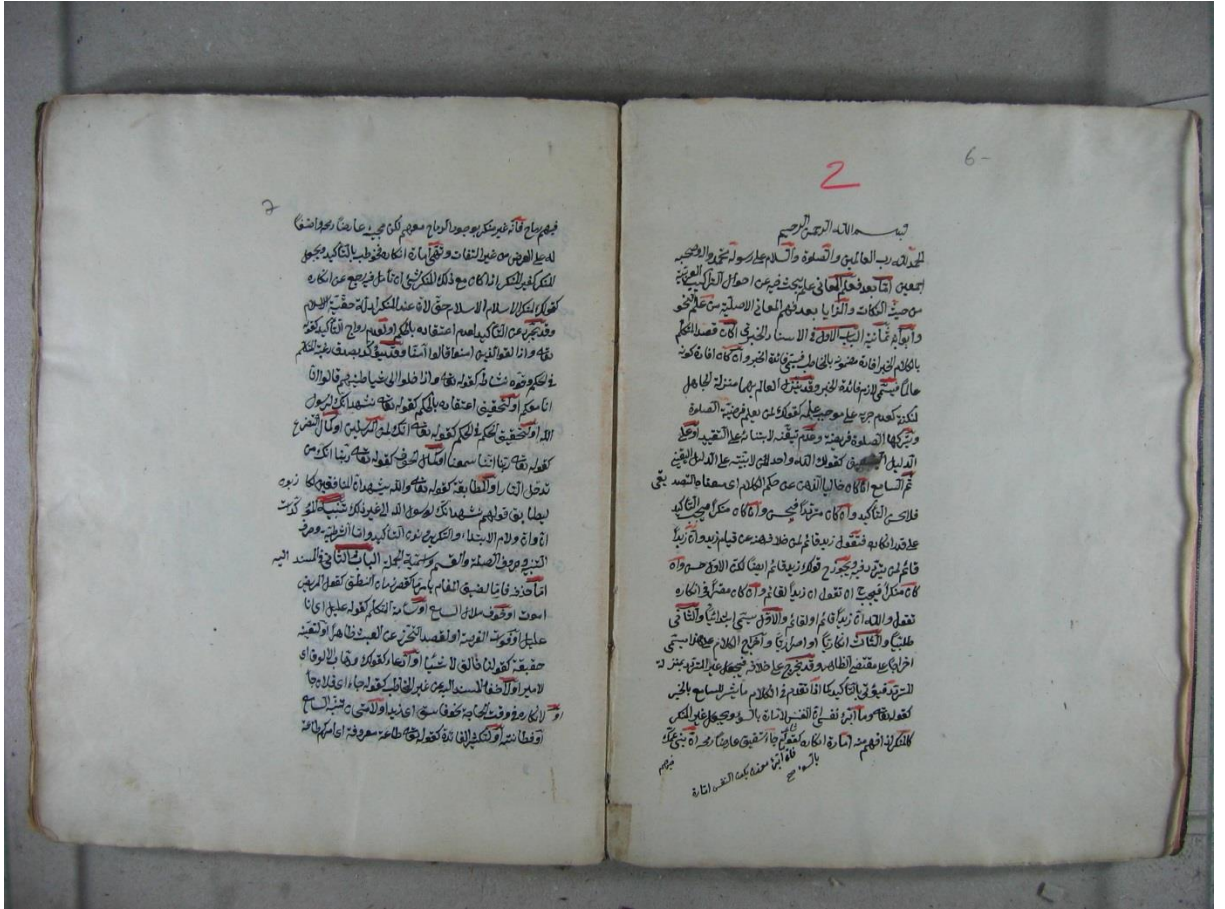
2

6-

بسم الله الرحمن الرحيم

الحمد لله رب العالمين والصلاة والسلام على رسوله محمد وآله وصحبه اجمعين اما بعد فعلم المعاني علم يبحث فيه عن احوال اللفظ العربي من حيث النكات والمزايا بعد فهم المعاني الاصلية من علم النحو وابوابه ثمانية الباب الاول في الاسناد الخبري اعلم ان قصد المتكلم بالكلام الخبر افادة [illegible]

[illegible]

7

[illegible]